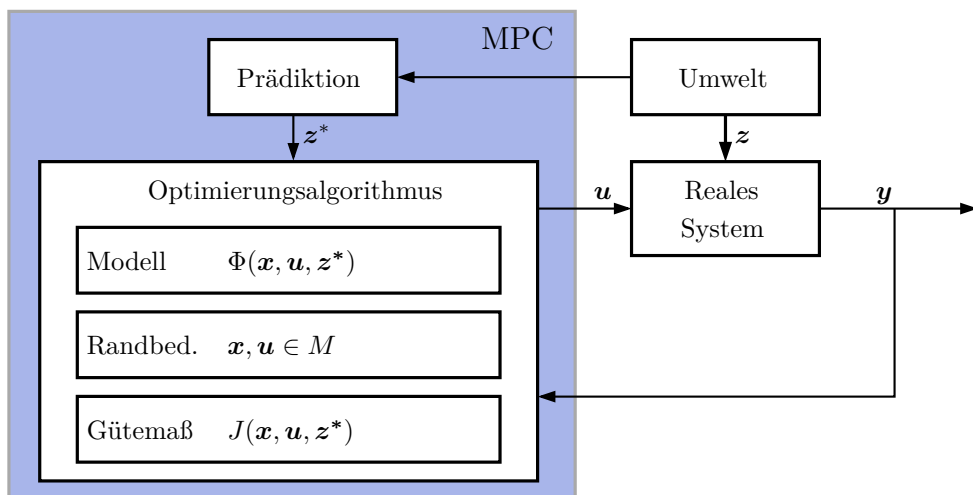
MPC

Prädiktion

Umwelt

$\boldsymbol{z}^*$

$\boldsymbol{z}$

Optimierungsalgorithmus

$\boldsymbol{u}$

Reales System

$\boldsymbol{y}$

Modell $\Phi(\boldsymbol{x}, \boldsymbol{u}, \boldsymbol{z}^*)$

Randbed. $\boldsymbol{x}, \boldsymbol{u} \in M$

Gütemaß $J(\boldsymbol{x}, \boldsymbol{u}, \boldsymbol{z}^*)$